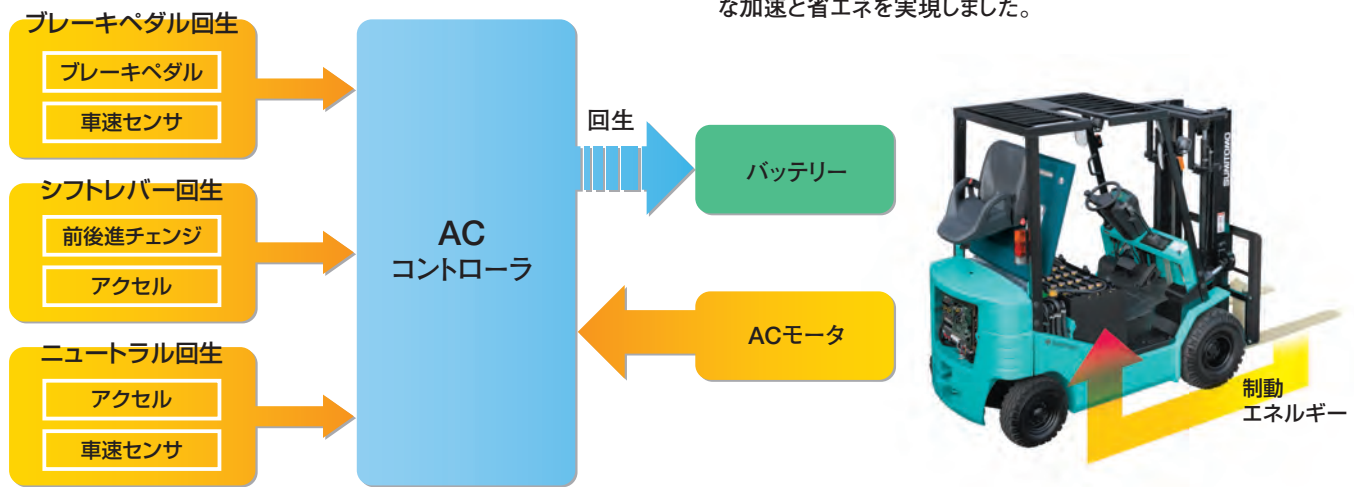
な加速と省エネを実現しました。

ブレーキペダル回生

ブレーキペダル

車速センサ

シフトレバー回生

前後進チェンジ

アクセル

ニュートラル回生

アクセル

車速センサ

AC
コントローラ

回生

バッテリー

ACモータ

SUMITOMO

制動
エネルギー